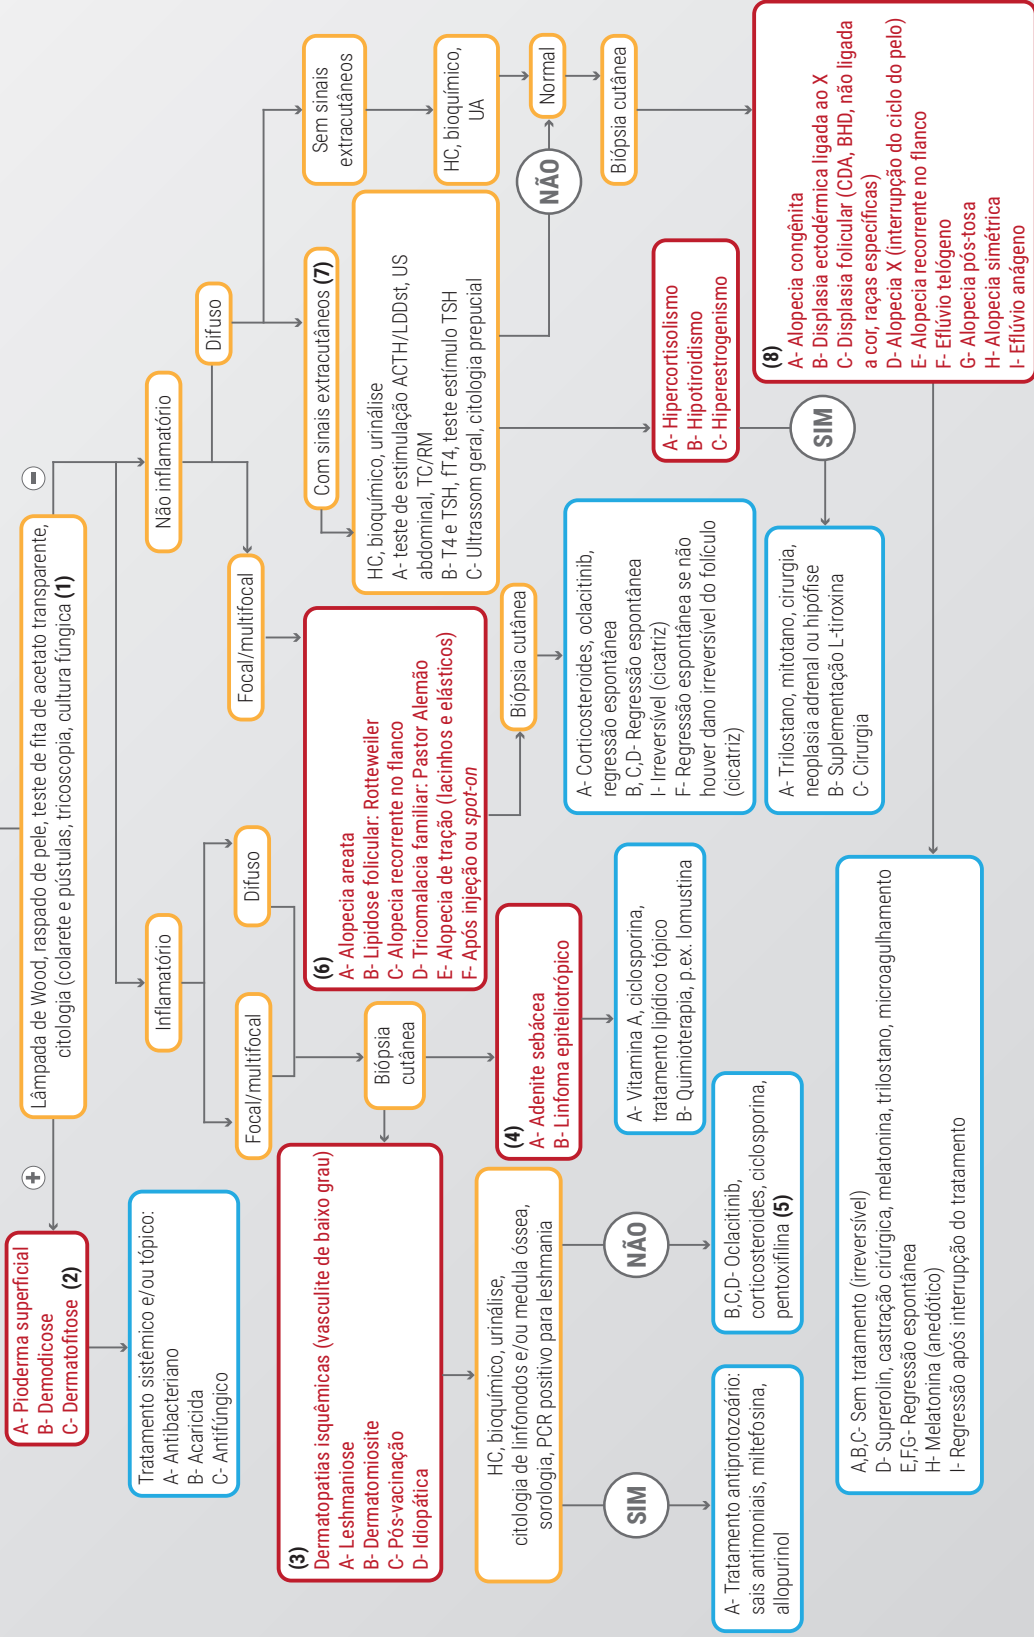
Lâmpada de Wood, raspado de pele, teste de fita de acetato transparente, citologia (colarete e pústulas, tricoscopia, cultura fúngica (1)

+

−

A- Pioderma superficial
B- Demodicose
C- Dermatofitose (2)

Tratamento sistêmico e/ou tópico:
A- Antibacteriano
B- Acaricida
C- Antifúngico

Inflamatório

Focal/multifocal

Difuso

Biópsia cutânea

(3)
Dermatopatias isquêmicas (vasculite de baixo grau)
A- Leshmaniose
B- Dermatomiosite
C- Pós-vacinação
D- Idiopática

HC, bioquímico, urinálise, citologia de linfonodos e/ou medula óssea, sorologia, PCR positivo para leshmania

SIM

A- Tratamento antiprotozoário: sais antimoniais, miltefosina, allopurinol

NÃO

B,C,D- Oclacitinib, corticosteroides, ciclosporina, pentoxifilina (5)

(4)
A- Adenite sebácea
B- Linfoma epiteliotrópico

A- Vitamina A, ciclosporina, tratamento lipídico tópico
B- Quimioterapia, p.ex. lomustina

(6)
A- Alopecia areata
B- Lipidose folicular: Rotteweiler
C- Alopecia recorrente no flanco
D- Tricomalacia familiar: Pastor Alemão
E- Alopecia de tração (lacinhos e elásticos)
F- Após injeção ou spot-on

Biópsia cutânea

A- Corticosteroides, oclacitinib, regressão espontânea
B, C,D- Regressão espontânea
I- Irreversível (cicatriz)
F- Regressão espontânea se não houver dano irreversível do folículo (cicatriz)

Não inflamatório

Focal/multifocal

Difuso

Com sinais extracutâneos (7)

HC, bioquímico, urinálise
A- teste de estimulação ACTH/LDDst, US abdominal, TC/RM
B- T4 e TSH, fT4, teste estímulo TSH
C- Ultrassom geral, citologia prepucial

A- Hipercortisolismo
B- Hipotiroidismo
C- Hiperestrogenismo

SIM

A- Trilostano, mitotano, cirurgia, neoplasia adrenal ou hipófise
B- Suplementação L-tiroxina
C- Cirurgia

NÃO

Sem sinais extracutâneos

HC, bioquímico, UA

Normal

Biópsia cutânea

(8)
A- Alopecia congênita
B- Displasia ectodérmica ligada ao X
C- Displasia folicular (CDA, BHD, não ligada a cor, raças específicas)
D- Alopecia X (interrupção do ciclo do pelo)
E- Alopecia recorrente no flanco
F- Eflúvio telógeno
G- Alopecia pós-tosa
H- Alopecia simétrica
I- Eflúvio anágeno

A,B,C- Sem tratamento (irreversível)
D- Suprerolin, castração cirúrgica, melatonina, trilostano, microagulhamento
E,F,G- Regressão espontânea
H- Melatonina (anedótico)
I- Regressão após interrupção do tratamento